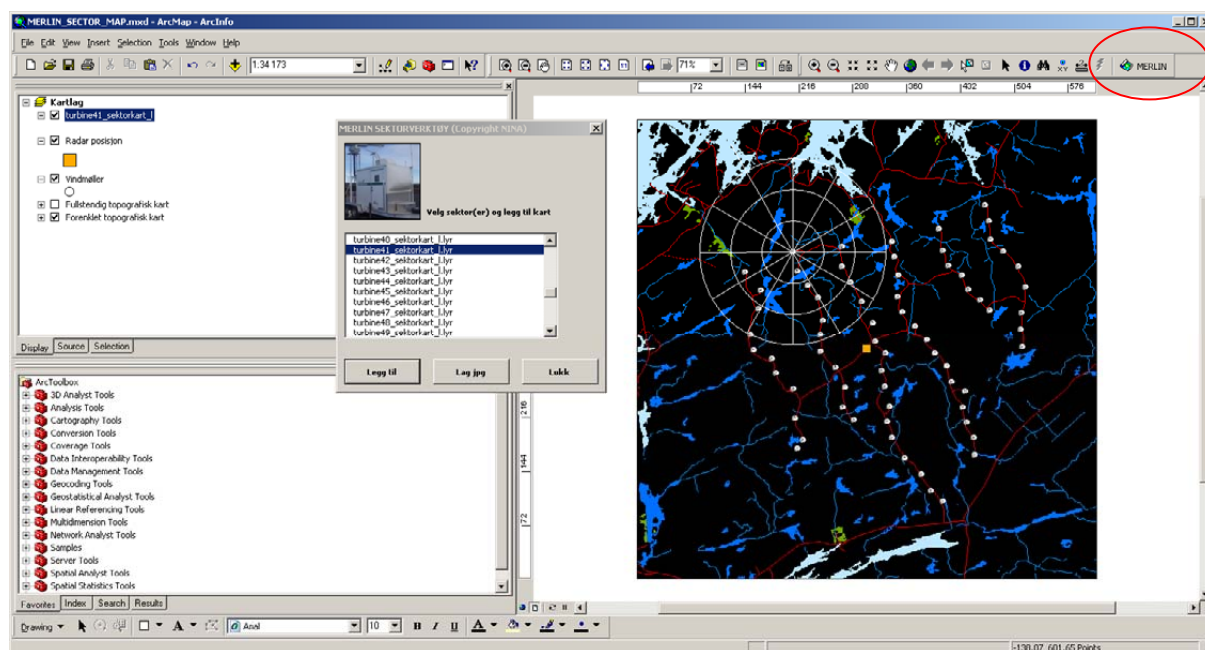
MERLIN_SECTOR_MAP.mxd - ArcMap - ArcInfo

File Edit View Insert Selection Tools Window Help

1:34 173

71%

MERLIN

72 144 216 288 360 432 504 576

Kartlag
turbine41_sektorkart_l
Radar posisjon
Vindmøller
Fullstendig topografisk kart
Forenklet topografisk kart

Display Source Selection

MERLIN SEKTORVERKTØY (Copyright NINA)

Velg sektor(er) og legg til kart

turbine40_sektorkart_l.lyr
turbine41_sektorkart_l.lyr
turbine42_sektorkart_l.lyr
turbine43_sektorkart_l.lyr
turbine44_sektorkart_l.lyr
turbine45_sektorkart_l.lyr
turbine46_sektorkart_l.lyr
turbine47_sektorkart_l.lyr
turbine48_sektorkart_l.lyr
turbine49_sektorkart_l.lyr

Legg til
Lag jpg
Lukk

ArcToolbox
3D Analyst Tools
Analysis Tools
Cartography Tools
Conversion Tools
Coverage Tools
Data Interoperability Tools
Data Management Tools
Geocoding Tools
Geostatistical Analyst Tools
Linear Referencing Tools
Multidimension Tools
Network Analyst Tools
Samples
Server Tools
Spatial Analyst Tools
Spatial Statistics Tools

Favorites Index Search Results

216
144
72

Drawing
Arial
10
B I U A

-130.07 601.65 Points